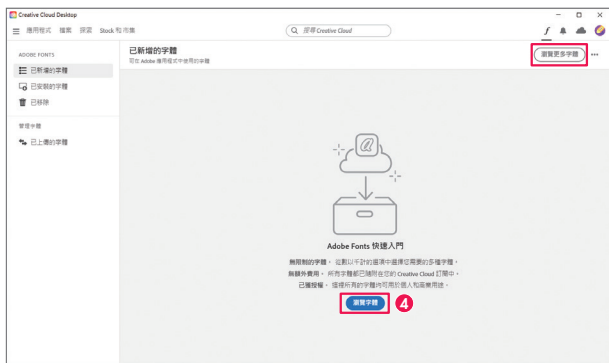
Creative Cloud Desktop

應用程式 檔案 探索 Stock 和市集

搜尋 Creative Cloud

ADOBE FONTS

已新增的字體

已安裝的字體

已移除

管理字體

已上傳的字體

已新增的字體

可在 Adobe 應用程式中使用的字體

瀏覽更多字體

Adobe Fonts 快速入門

無限制的字體。從數以千計的選項中選擇您需要的多種字體，無額外費用。所有字體都已隨附在您的 Creative Cloud 訂閱中，已獲授權，這樣所有的字體均可用於個人和商業用途。

瀏覽字體

4